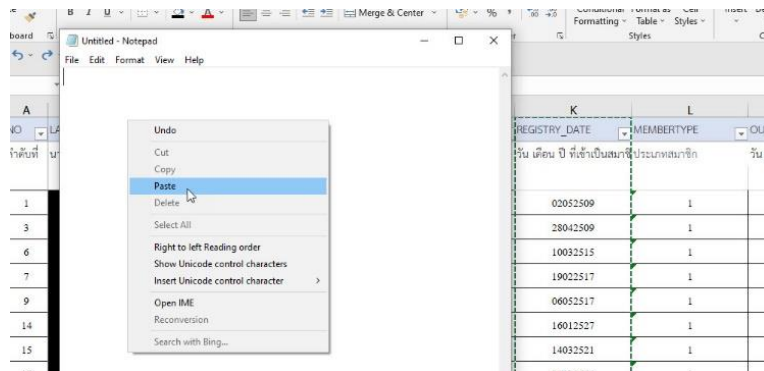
B I U Merge & Center % Conditional Formatting Format as Table Cell Styles Styles Insert
board
Untitled - Notepad
File Edit Format View Help
Undo
Cut
Copy
Paste
Delete
Select All
Right to left Reading order
Show Unicode control characters
Insert Unicode control character
Open IME
Reconversion
Search with Bing...

| A | | K | L |
|---|---|---|---|
| NO | LA | REGISTRY_DATE | MEMBERTYPE |
| ลำดับที่ | น | วัน เดือน ปี ที่เข้าเป็นสมาชิก | ประเภทสมาชิก |
| 1 | | 02052509 | 1 |
| 3 | | 28042509 | 1 |
| 6 | | 10032515 | 1 |
| 7 | | 19022517 | 1 |
| 9 | | 06052517 | 1 |
| 14 | | 16012527 | 1 |
| 15 | | 14032521 | 1 |